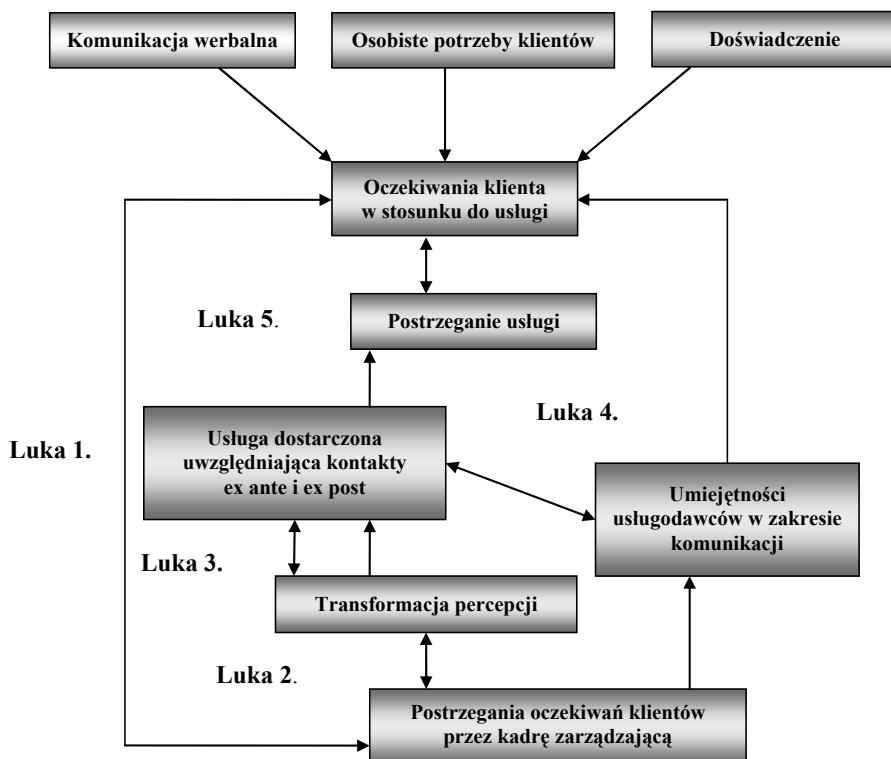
Komunikacja werbalna

Osobiste potrzeby klientów

Doświadczenie

Oczekiwania klienta w stosunku do usługi

Luka 5.

Postrzeganie usługi

Luka 4.

Luka 1.

Usługa dostarczona uwzględniająca kontakty ex ante i ex post

Umiejętności usługodawców w zakresie komunikacji

Luka 3.

Transformacja percepcji

Luka 2.

Postrzegania oczekiwań klientów przez kadrę zarządzającą